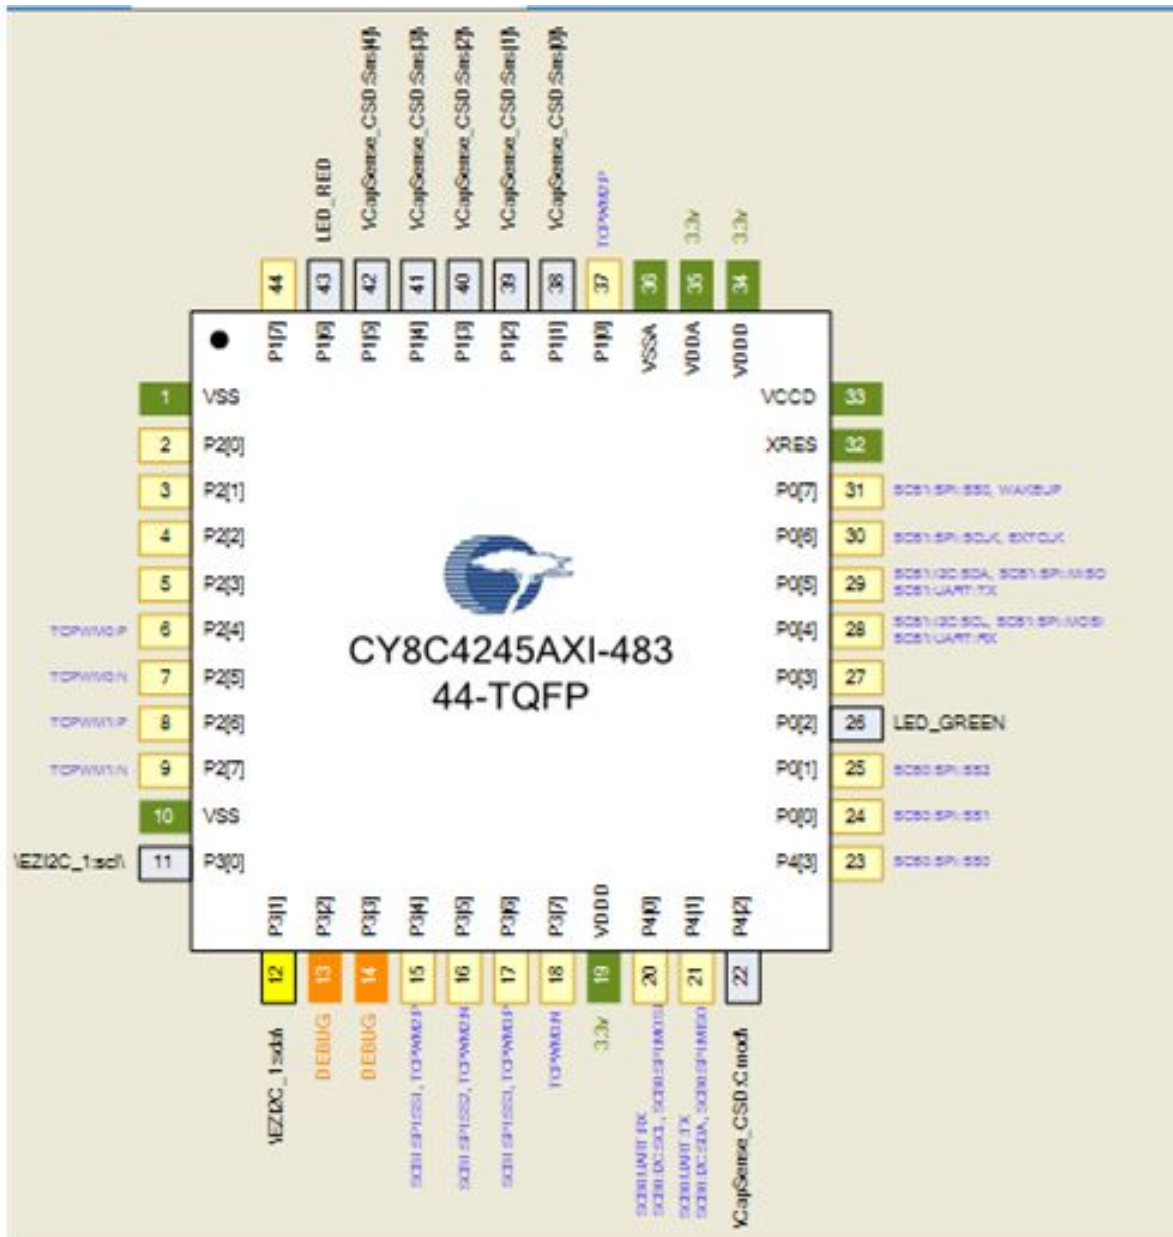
LED_RED
\CapSense_CSD:Sns[4]\
\CapSense_CSD:Sns[3]\
\CapSense_CSD:Sns[2]\
\CapSense_CSD:Sns[1]\
\CapSense_CSD:Sns[0]\
TCPWM0:P
3.3v
3.3v

44 43 42 41 40 39 38 37 36 35 34

P1[7] P1[6] P1[5] P1[4] P1[3] P1[2] P1[1] P1[0] VSSA VDDA VDDD

1 VSS
2 P2[0]
3 P2[1]
4 P2[2]
5 P2[3]
TCPWM0:P 6 P2[4]
TCPWM0:N 7 P2[5]
TCPWM1:P 8 P2[6]
TCPWM1:N 9 P2[7]
10 VSS
\EZI2C_1:scl\ 11 P3[0]

VCCD 33
XRES 32
P0[7] 31 SCB1:SPI:SS0, WAKEUP
P0[6] 30 SCB1:SPI:SCLK, EXTCLK
P0[5] 29 SCB1:I2C:SDA, SCB1:SPI:MISO SCB1:UART:TX
P0[4] 28 SCB1:I2C:SCL, SCB1:SPI:MOSI SCB1:UART:RX
P0[3] 27
P0[2] 26 LED_GREEN
P0[1] 25 SCB0:SPI:SS2
P0[0] 24 SCB0:SPI:SS1
P4[3] 23 SCB0:SPI:SS0

CY8C4245AXI-483
44-TQFP

P3[1] P3[2] P3[3] P3[4] P3[5] P3[6] P3[7] VDDD P4[0] P4[1] P4[2]

12 13 14 15 16 17 18 19 20 21 22

\EZI2C_1:sda\
DEBUG
DEBUG
SCB1:SPI:SS1, TCPWM2:P
SCB1:SPI:SS2, TCPWM2:N
SCB1:SPI:SS3, TCPWM3:P
TCPWM3:N
3.3v
SCB0:UART:RX, SCB0:I2C:SCL, SCB0:SPI:MOSI
SCB0:UART:TX, SCB0:I2C:SDA, SCB0:SPI:MISO
\CapSense_CSD:Cmod\